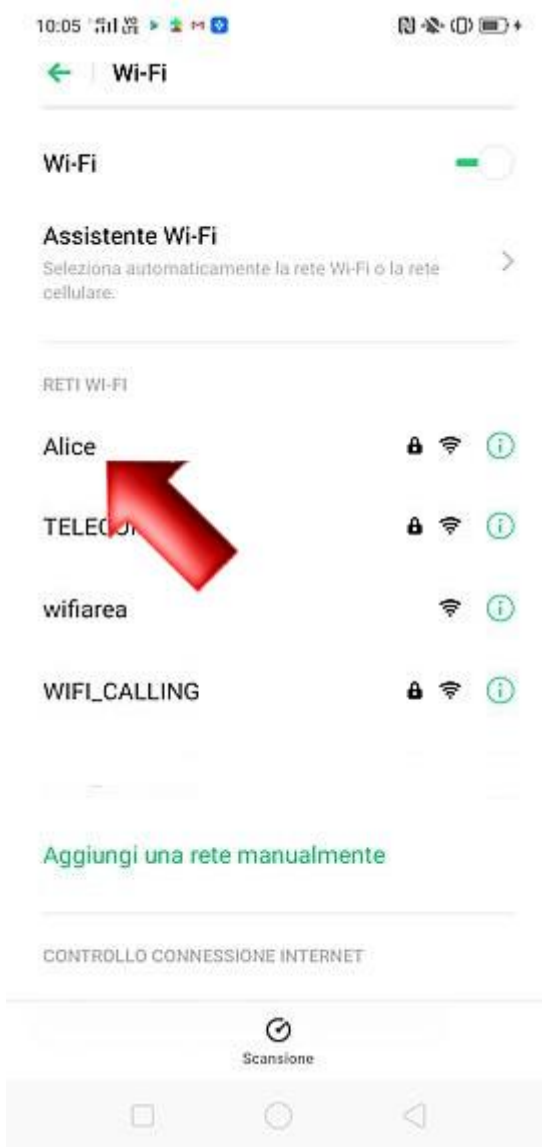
10:05

Wi-Fi

Wi-Fi

Assistente Wi-Fi
Seleziona automaticamente la rete Wi-Fi o la rete cellulare.

RETI WI-FI

Alice

TELEC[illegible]

wifiarea

WIFI_CALLING

Aggiungi una rete manualmente

CONTROLLO CONNESSIONE INTERNET

Scansione